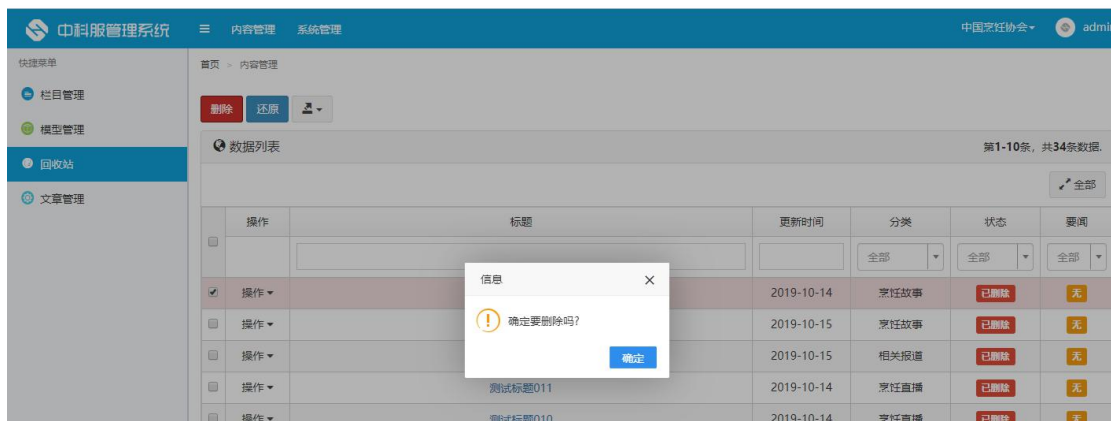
中科服管理系统 ≡ 内容管理 系统管理 中国烹饪协会 admi

快捷菜单
栏目管理
模型管理
回收站
文章管理

首页 > 内容管理

删除 还原

数据列表 第1-10条，共34条数据.

全部

| | 操作 | 标题 | 更新时间 | 分类 | 状态 | 要闻 |
|---|---|---|---|---|---|---|
| | | | | 全部 | 全部 | 全部 |
| | 操作 | | 2019-10-14 | 烹饪故事 | 已删除 | 无 |
| | 操作 | | 2019-10-15 | 烹饪故事 | 已删除 | 无 |
| | 操作 | | 2019-10-15 | 相关报道 | 已删除 | 无 |
| | 操作 | 测试标题011 | 2019-10-14 | 烹饪直播 | 已删除 | 无 |
| | 操作 | 测试标题010 | 2019-10-14 | 烹饪直播 | 已删除 | 无 |

信息
确定要删除吗?
确定